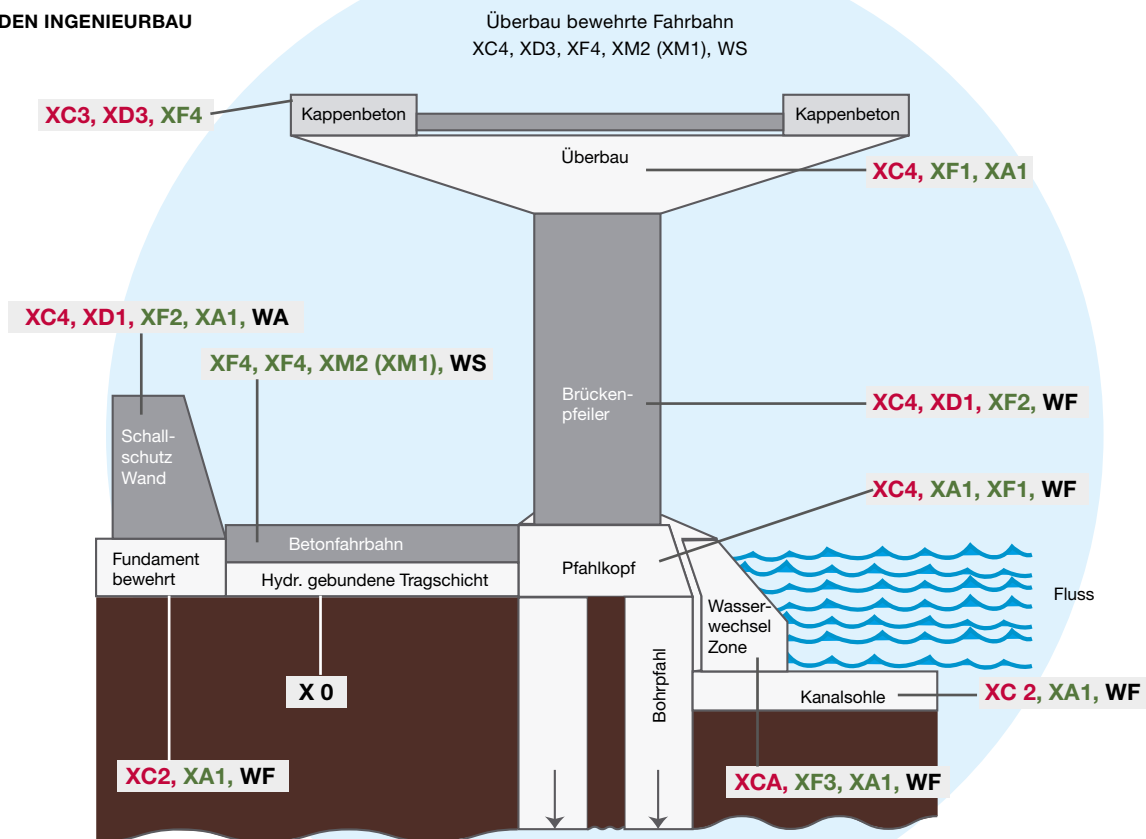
DEN INGENIEURBAU

Überbau bewehrte Fahrbahn
XC4, XD3, XF4, XM2 (XM1), WS

XC3, XD3, XF4

Kappenbeton

Kappenbeton

Überbau

XC4, XF1, XA1

XC4, XD1, XF2, XA1, WA

XF4, XF4, XM2 (XM1), WS

Schallschutz Wand

Brückenpfeiler

XC4, XD1, XF2, WF

XC4, XA1, XF1, WF

Fundament bewehrt

Betonfahrbahn

Hydr. gebundene Tragschicht

Pfahlkopf

Wasserwechsel Zone

Fluss

X 0

Bohrpfahl

Kanalsohle

XC 2, XA1, WF

XC2, XA1, WF

XCA, XF3, XA1, WF